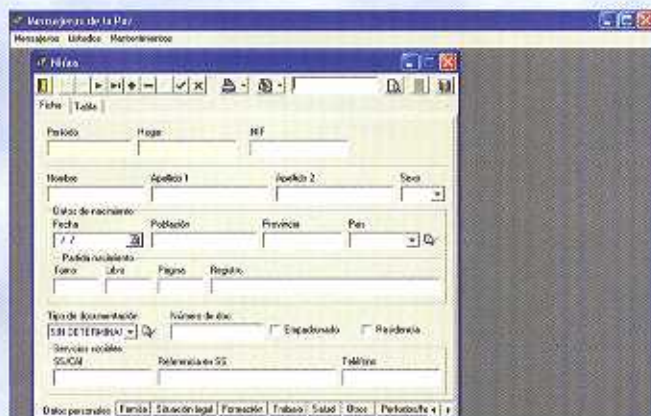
Mensajeros de la Paz
Mensajeros Listados Mantenimientos
Niños
Ficha Tabla
Periodo
Hogar
NIF
Nombre
Apellido 1
Apellido 2
Sexo
Datos de nacimiento
Fecha
/ /
Población
Provincia
Pais
Partida nacimiento
Tomo
Libro
Página
Registro
Tipo de documentación
SIN DETERMINAR
Número de doc.
Empadronado
Residencia
Servicios sociales
SS/CAI
Referencia en SS
Teléfono
Datos personales Familia Situación legal Formación Trabajo Salud Otros Periodos/fe